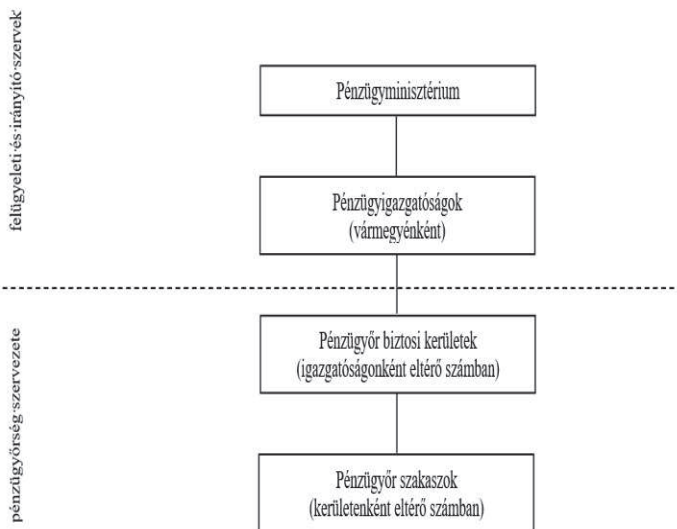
felügyeleti·és·irányító·szervek

Pénzügyminisztérium

Pénzügyigazgatóságok (vármegyénként)

pénzügyőrség·szervezete

Pénzügyőr biztosi kerületek (igazgatóságonként eltérő számban)

Pénzügyőr szakaszok (kerületenként eltérő számban)